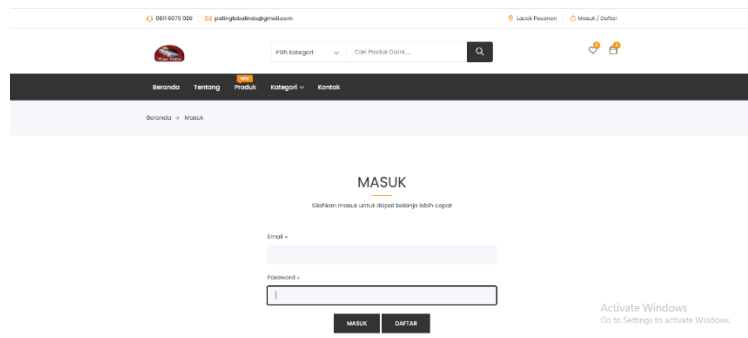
0811 8075 026 patinglobalindo@gmail.com

Lacak Pesanan Masuk / Daftar

Pilih Kategori Cari Produk Disini...

0 0

Beranda Tentang NEW Produk Kategori Kontak

Beranda » Masuk

MASUK

Silahkan masuk untuk dapat belanja lebih cepat

Email *

Password *

MASUK DAFTAR

Activate Windows
Go to Settings to activate Windows.